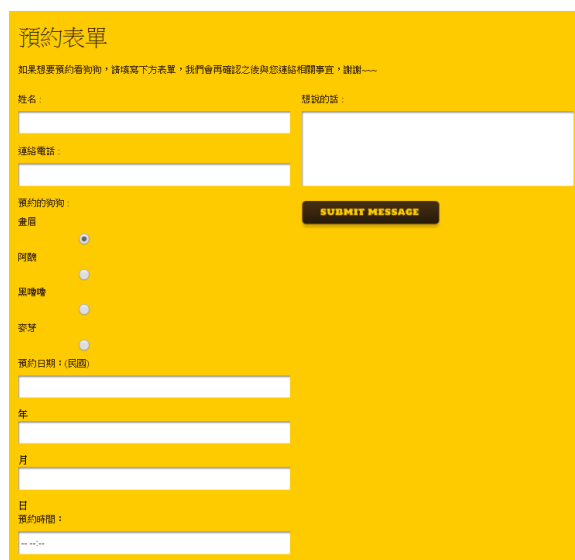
預約表單

如果想要預約看狗狗，請填寫下方表單，我們會再確認之後與您連絡相關事宜，謝謝~~~

姓名：

連絡電話：

預約的狗狗：

畫眉

阿餅

黑嚕嚕

麥芽

預約日期：(民國)

年

月

日

預約時間：

-- --:--

想說的話：

SUBMIT MESSAGE